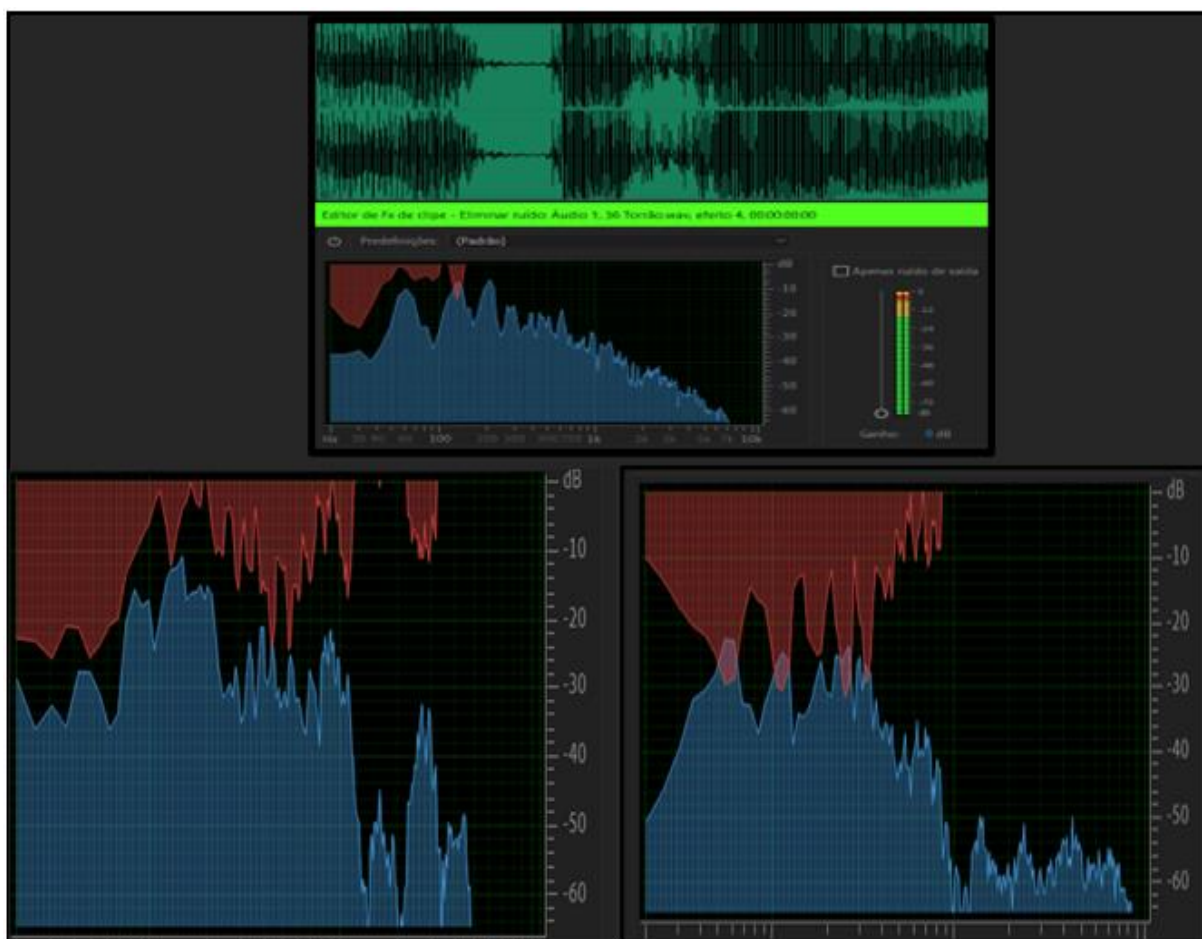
Editor de Fx de clipe - Eliminar ruído: Áudio 1, 36 Torrão.wav, efeito 4, 00:00:00:00

Predefinições: (Padrão)

dB
-10
-20
-30
-40
-50
-60

Hz 100 1k 10k

Apenas ruído de saída

Ganho: 0 dB

dB
-10
-20
-30
-40
-50
-60

dB
-10
-20
-30
-40
-50
-60